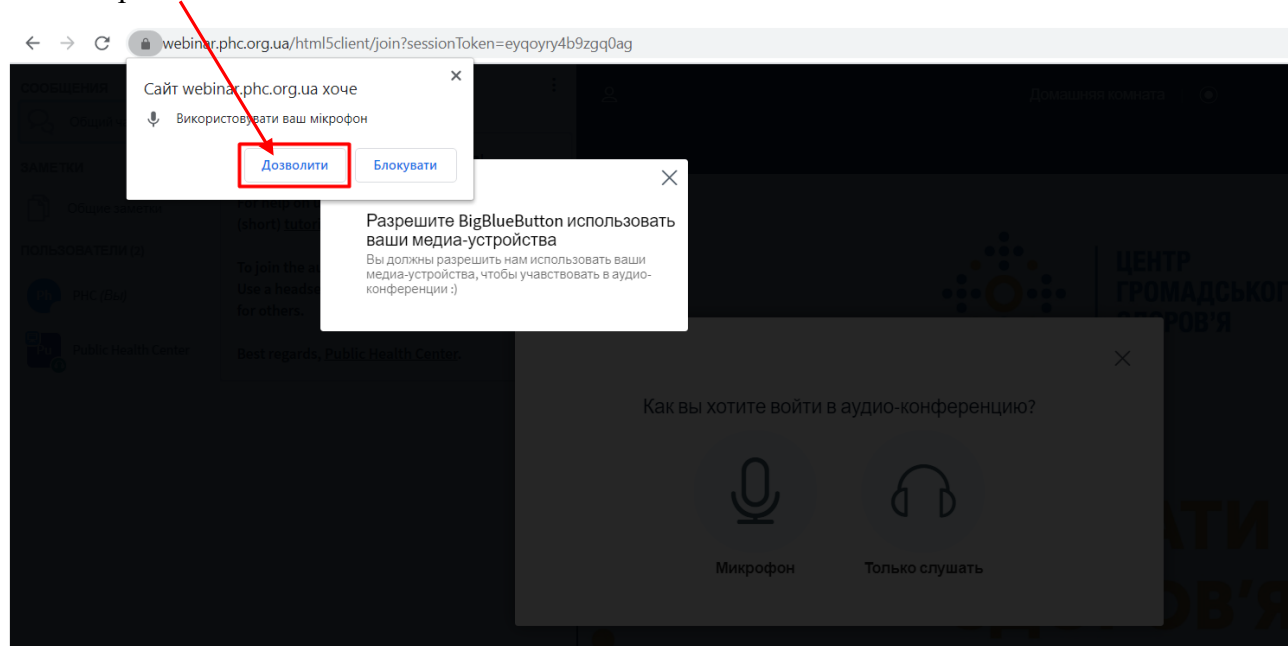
webinar.phc.org.ua/html5client/join?sessionToken=eyqoyry4b9zgq0ag

Сайт webinar.phc.org.ua хоче

Використовувати ваш мікрофон

Дозволити

Блокувати

СООБЩЕНИЯ

ЗАМЕТКИ

Общие заметки

ПОЛЬЗОВАТЕЛИ (1)

PHC (Вы)

Public Health Center

For more information, (short) tutorial

To join the audio Use a headset for others.

Best regards, Public Health Center.

Домашняя комната

Разрешите BigBlueButton использовать ваши медиа-устройства

Вы должны разрешить нам использовать ваши медиа-устройства, чтобы учавствовать в аудио-конференции :)

ЦЕНТР ГРОМАДСЬКОГО ЗДОРОВ'Я

Как вы хотите войти в аудио-конференцию?

Микрофон

Только слушать

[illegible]АТИ
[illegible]ОВ'Я